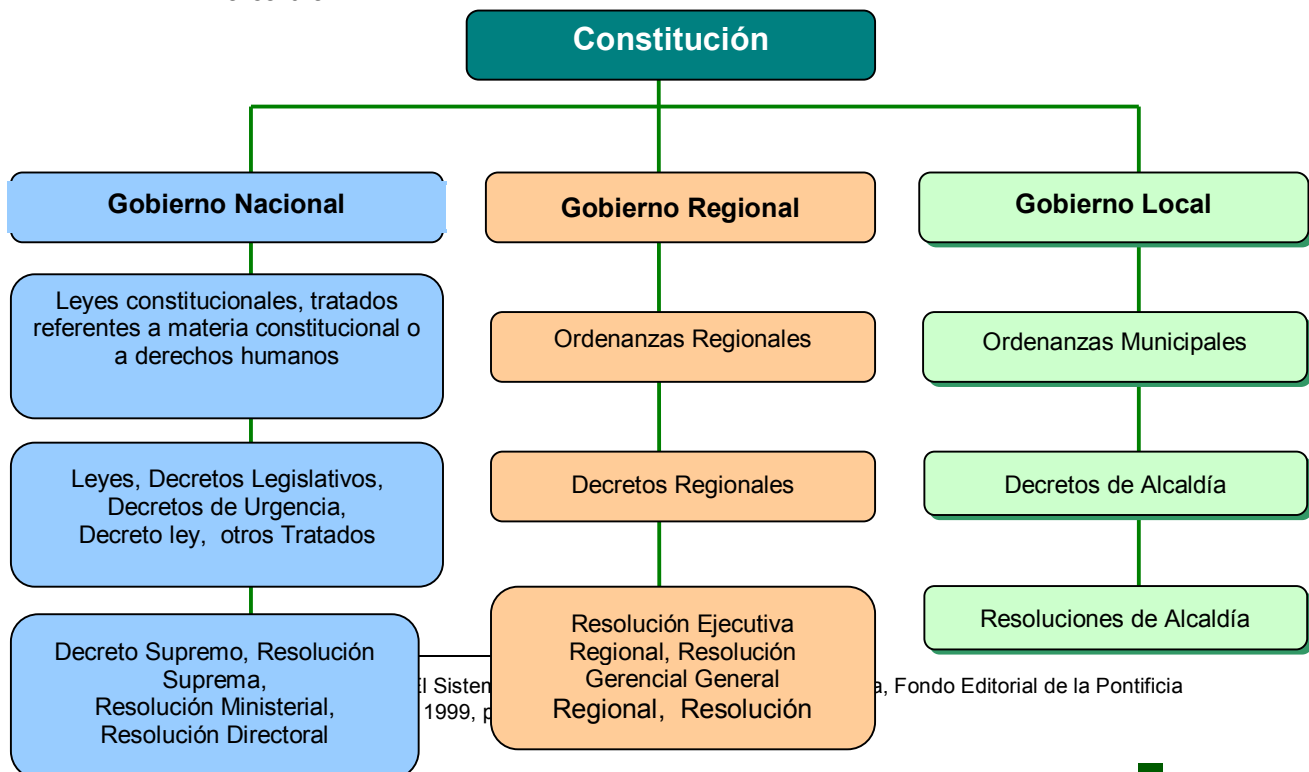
Constitución

Gobierno Nacional

Gobierno Regional

Gobierno Local

Leyes constitucionales, tratados referentes a materia constitucional o a derechos humanos

Leyes, Decretos Legislativos, Decretos de Urgencia, Decreto ley, otros Tratados

Decreto Supremo, Resolución Suprema, Resolución Ministerial, Resolución Directoral

Ordenanzas Regionales

Decretos Regionales

Resolución Ejecutiva Regional, Resolución Gerencial General Regional, Resolución

Ordenanzas Municipales

Decretos de Alcaldía

Resoluciones de Alcaldía

El Sistem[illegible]a, Fondo Editorial de la Pontificia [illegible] 1999, p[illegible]